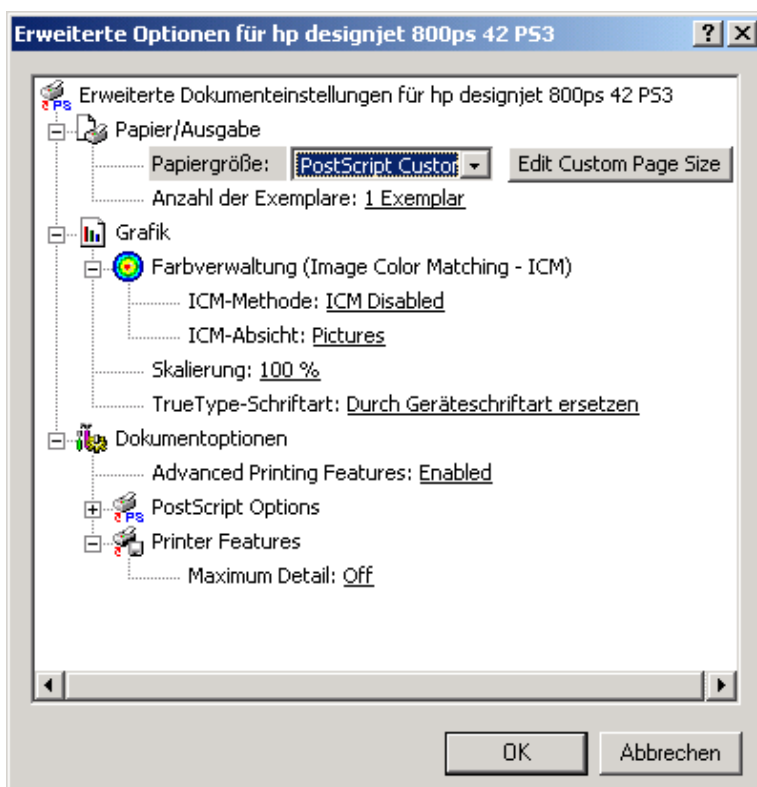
Erweiterte Optionen für hp designjet 800ps 42 PS3
?
×

PS Erweiterte Dokumenteinstellungen für hp designjet 800ps 42 PS3
Papier/Ausgabe
Papiergröße: PostScript Custo
Edit Custom Page Size
Anzahl der Exemplare: 1 Exemplar
Grafik
Farbverwaltung (Image Color Matching - ICM)
ICM-Methode: ICM Disabled
ICM-Absicht: Pictures
Skalierung: 100 %
TrueType-Schriftart: Durch Geräteschriftart ersetzen
Dokumentoptionen
Advanced Printing Features: Enabled
PS PostScript Options
Printer Features
Maximum Detail: Off

OK
Abbrechen